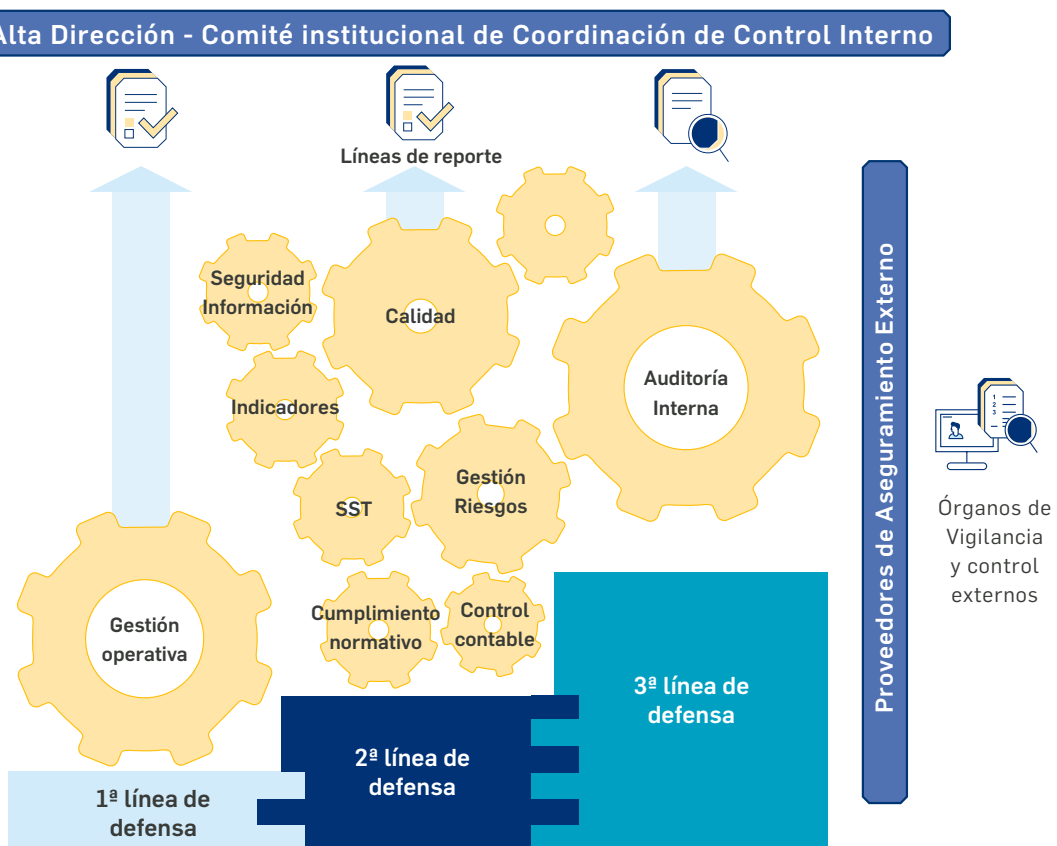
Alta Dirección - Comité institucional de Coordinación de Control Interno

Líneas de reporte

Seguridad Información

Calidad

Indicadores

Auditoría Interna

SST

Gestión Riesgos

Gestión operativa

Cumplimiento normativo

Control contable

3ª línea de defensa

2ª línea de defensa

1ª línea de defensa

Proveedores de Aseguramiento Externo

Órganos de Vigilancia y control externos